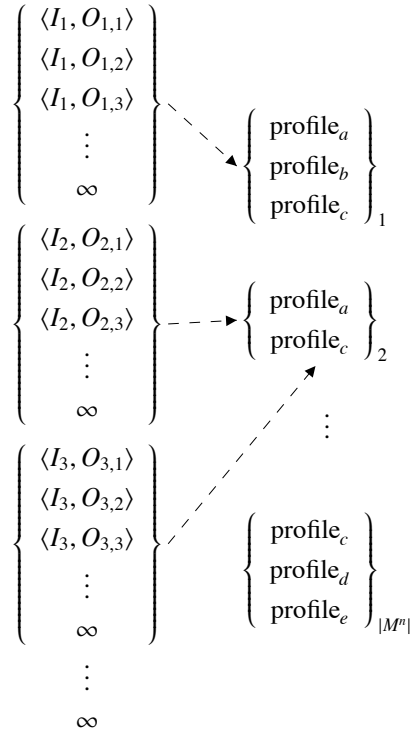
$\left\{ \begin{array}{c} \langle I_1, O_{1,1} \rangle \\ \langle I_1, O_{1,2} \rangle \\ \langle I_1, O_{1,3} \rangle \\ \vdots \\ \infty \end{array} \right\}$

$\left\{ \begin{array}{c} \text{profile}_a \\ \text{profile}_b \\ \text{profile}_c \end{array} \right\}_1$

$\left\{ \begin{array}{c} \langle I_2, O_{2,1} \rangle \\ \langle I_2, O_{2,2} \rangle \\ \langle I_2, O_{2,3} \rangle \\ \vdots \\ \infty \end{array} \right\}$

$\left\{ \begin{array}{c} \text{profile}_a \\ \text{profile}_c \end{array} \right\}_2$

$\vdots$

$\left\{ \begin{array}{c} \langle I_3, O_{3,1} \rangle \\ \langle I_3, O_{3,2} \rangle \\ \langle I_3, O_{3,3} \rangle \\ \vdots \\ \infty \end{array} \right\}$

$\left\{ \begin{array}{c} \text{profile}_c \\ \text{profile}_d \\ \text{profile}_e \end{array} \right\}_{|M^n|}$

$\vdots$

$\infty$